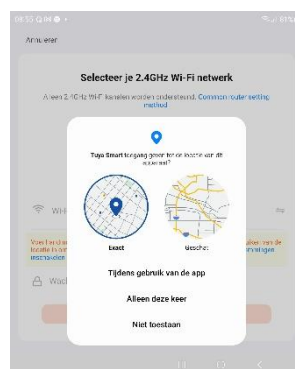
08:55 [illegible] 61%

Annuleren

Selecteer je 2.4GHz Wi-Fi netwerk

Alleen 2.4GHz Wi-Fi kanalen worden ondersteund. Common router setting method

Tuya Smart toegang geven tot de locatie van dit apparaat?

Exact

Geschat

Wi-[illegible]

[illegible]

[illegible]

Wach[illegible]

Tijdens gebruik van de app

Alleen deze keer

Niet toestaan